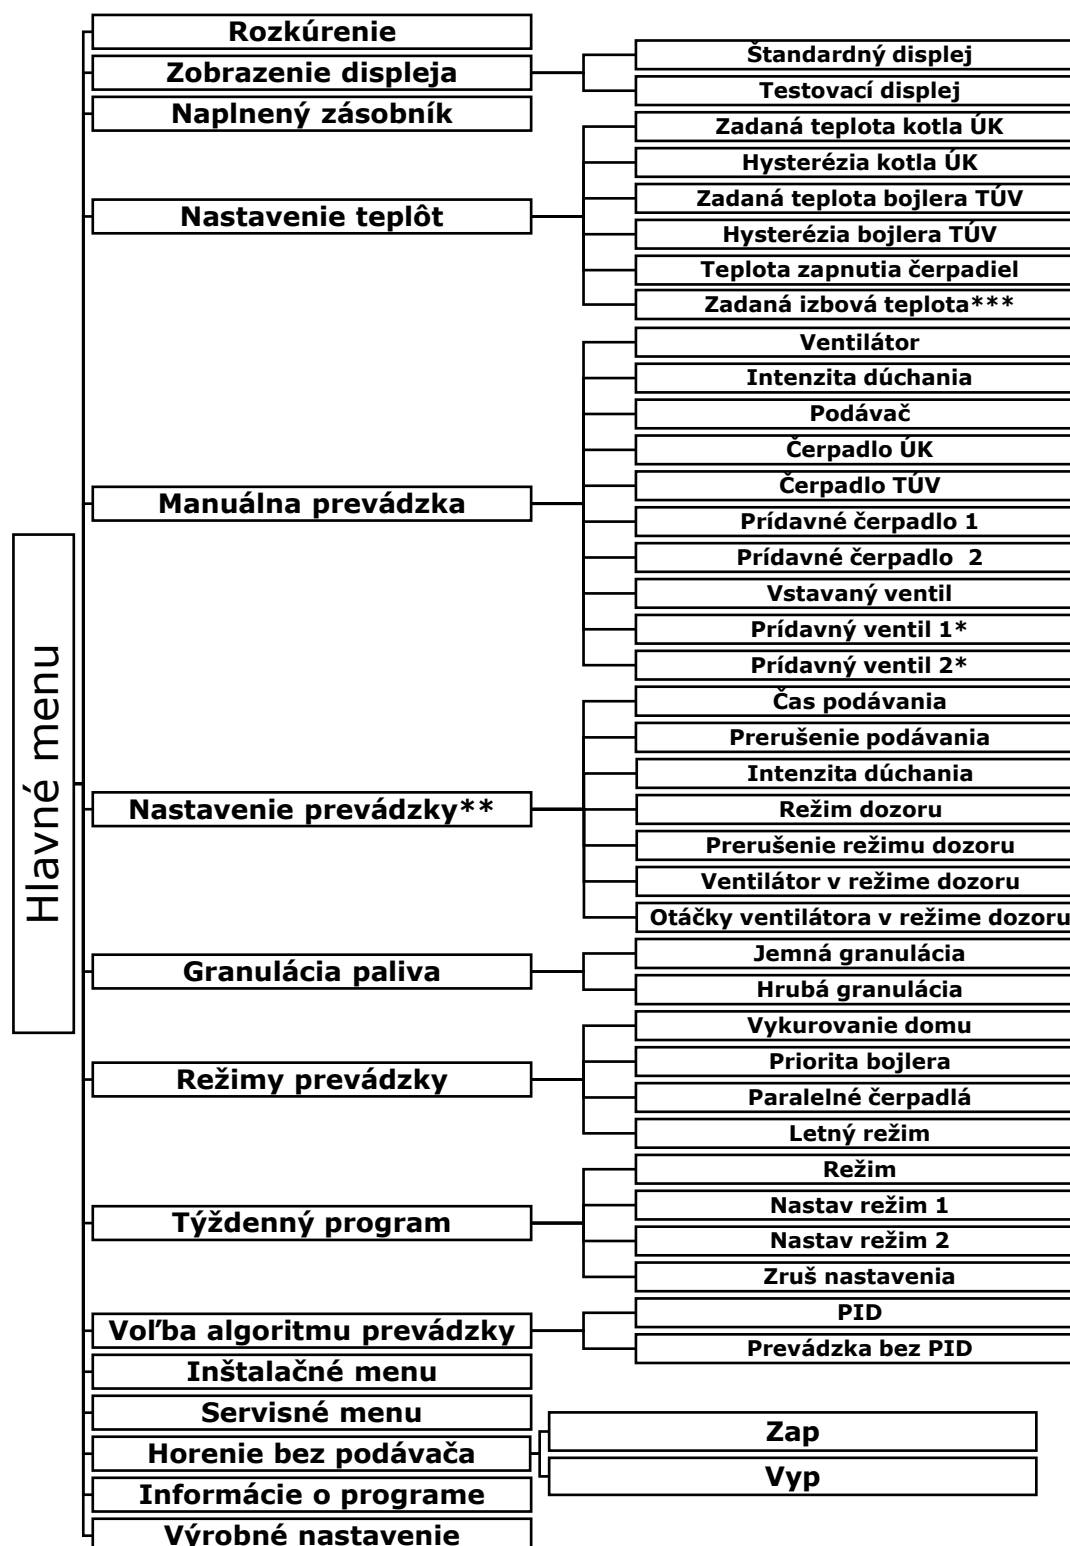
Hlavné menu

Rozkúrenie

Zobrazenie displeja
Štandardný displej
Testovací displej

Naplnený zásobník

Nastavenie teplôt
Zadaná teplota kotla ÚK
Hysterézia kotla ÚK
Zadaná teplota bojlera TÚV
Hysterézia bojlera TÚV
Teplota zapnutia čerpadiel
Zadaná izbová teplota***

Manuálna prevádzka
Ventilátor
Intenzita dúchania
Podávač
Čerpadlo ÚK
Čerpadlo TÚV
Prídavné čerpadlo 1
Prídavné čerpadlo 2
Vstavaný ventil
Prídavný ventil 1*
Prídavný ventil 2*

Nastavenie prevádzky**
Čas podávania
Prerušenie podávania
Intenzita dúchania
Režim dozoru
Prerušenie režimu dozoru
Ventilátor v režime dozoru
Otáčky ventilátora v režime dozoru

Granulácia paliva
Jemná granulácia
Hrubá granulácia

Režimy prevádzky
Vykurovanie domu
Priorita bojlera
Paralelné čerpadlá
Letný režim

Týždenný program
Režim
Nastav režim 1
Nastav režim 2
Zruš nastavenia

Voľba algoritmu prevádzky
PID
Prevádzka bez PID

Inštalačné menu

Servisné menu

Horenie bez podávača
Zap
Vyp

Informácie o programe

Výrobné nastavenie